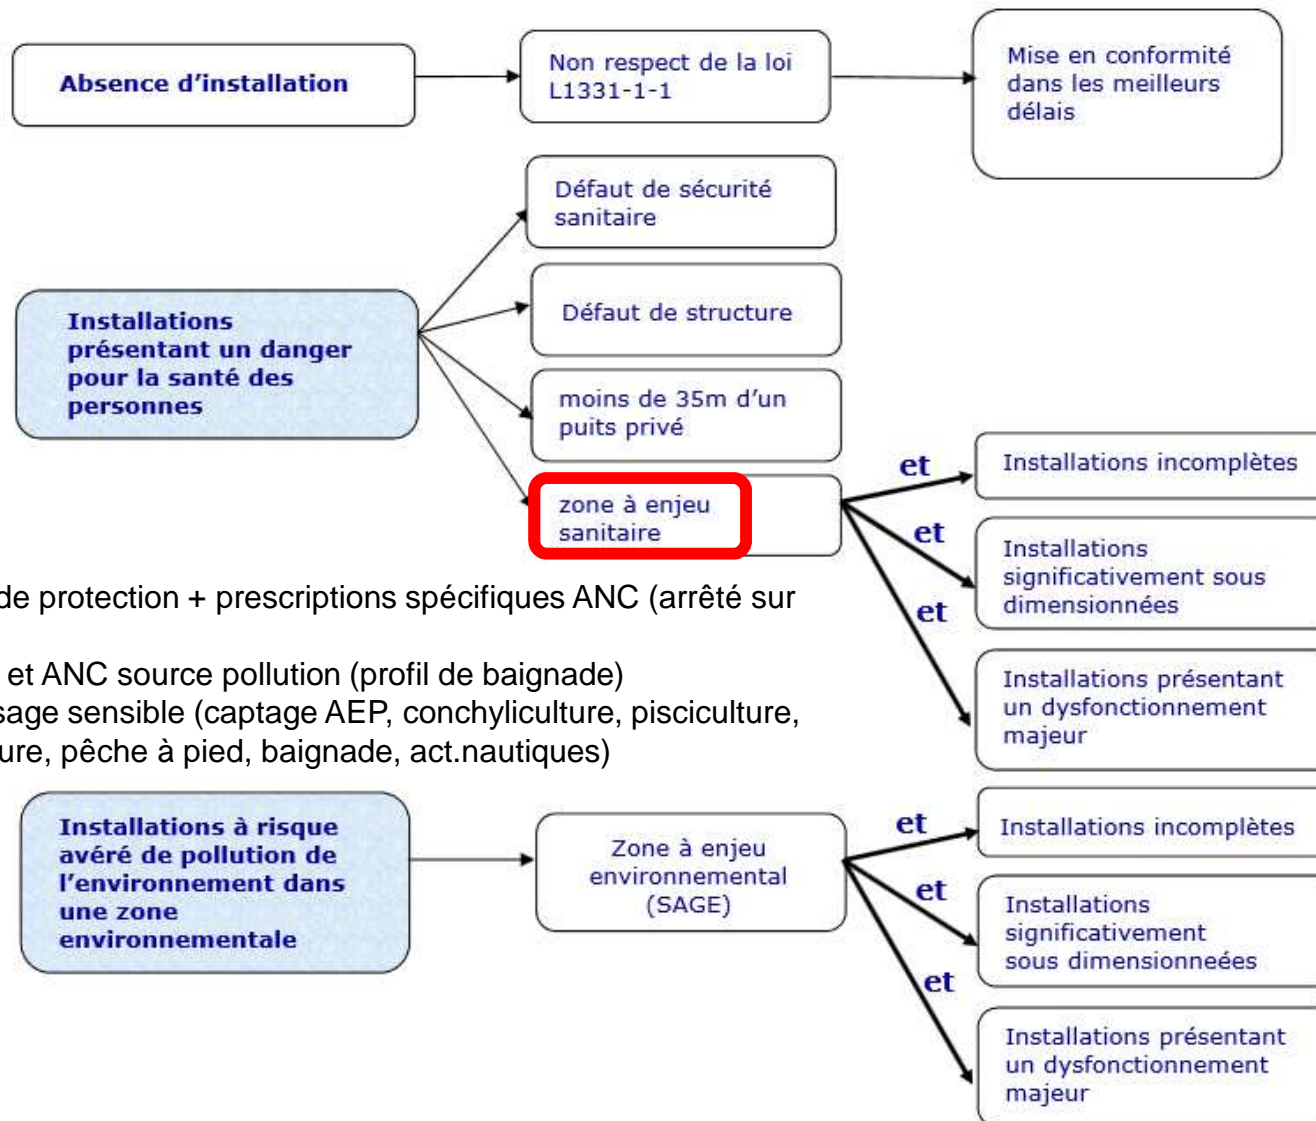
Absence d'installation

Non respect de la loi L1331-1-1

Mise en conformité dans les meilleurs délais

Défaut de sécurité sanitaire

Défaut de structure

Installations présentant un danger pour la santé des personnes

moins de 35m d'un puits privé

zone à enjeu sanitaire

et

Installations incomplètes

et

Installations significativement sous dimensionnées

et

Installations présentant un dysfonctionnement majeur

de protection + prescriptions spécifiques ANC (arrêté sur

et ANC source pollution (profil de baignade)
sage sensible (captage AEP, conchyliculture, pisciculture, ure, pêche à pied, baignade, act.nautiques)

Installations à risque avéré de pollution de l'environnement dans une zone environnementale

Zone à enjeu environnemental (SAGE)

et

Installations incomplètes

et

Installations significativement sous dimensionneées

et

Installations présentant un dysfonctionnement majeur